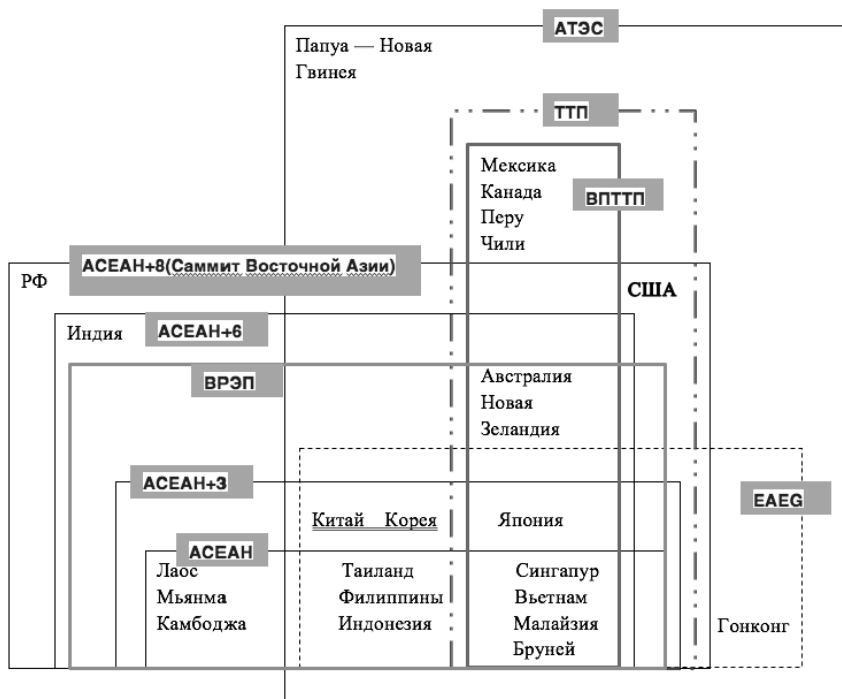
АТЭС

Папуа — Новая Гвинея

ТТП

Мексика
Канада
Перу
Чили

ВПТТП

АСЕАН+8(Саммит Восточной Азии)

РФ

США

Индия

АСЕАН+6

ВРЭП

Австралия
Новая
Зеландия

АСЕАН+3

EAEG

Китай Корея

Япония

АСЕАН

Лаос
Мьянма
Камбоджа

Таиланд
Филиппины
Индонезия

Сингапур
Вьетнам
Малайзия
Бруней

Гонконг